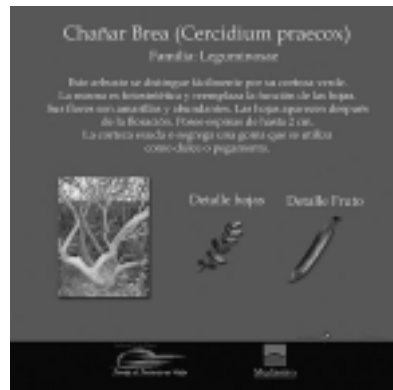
Chañar Brea (Cercidium praecox)

Familia: Leguminosae

Este arbusto se distingue fácilmente por su corteza verde. La misma es fotosintética y reemplaza la función de las hojas. Sus flores son amarillas y abundantes. Las hojas aparecen después de la floración. Posee espinas de hasta 2 cm. La corteza exuda o segrega una goma que se utiliza como dulce o pegamento.

Detalle hojas

Detalle Fruto

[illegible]

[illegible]